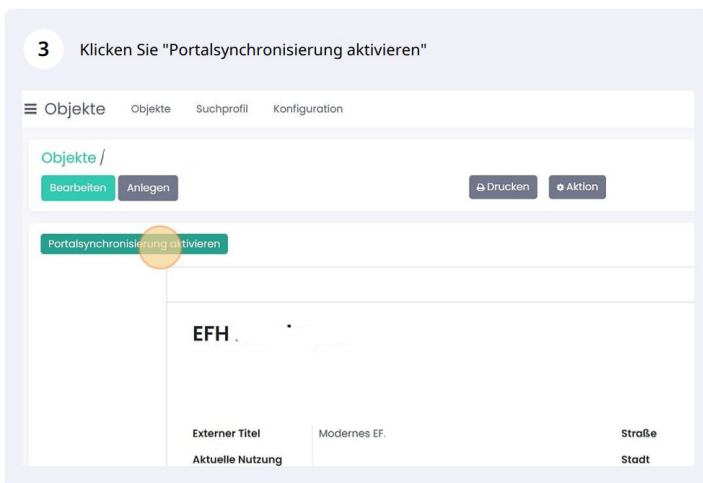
3 Klicken Sie "Portalsynchronisierung aktivieren"

≡ Objekte Objekte Suchprofil Konfiguration

Objekte /

Bearbeiten Anlegen

Drucken Aktion

Portalsynchronisierung aktivieren

EFH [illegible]

Externer Titel Modernes EF.

Aktuelle Nutzung

Straße

Stadt